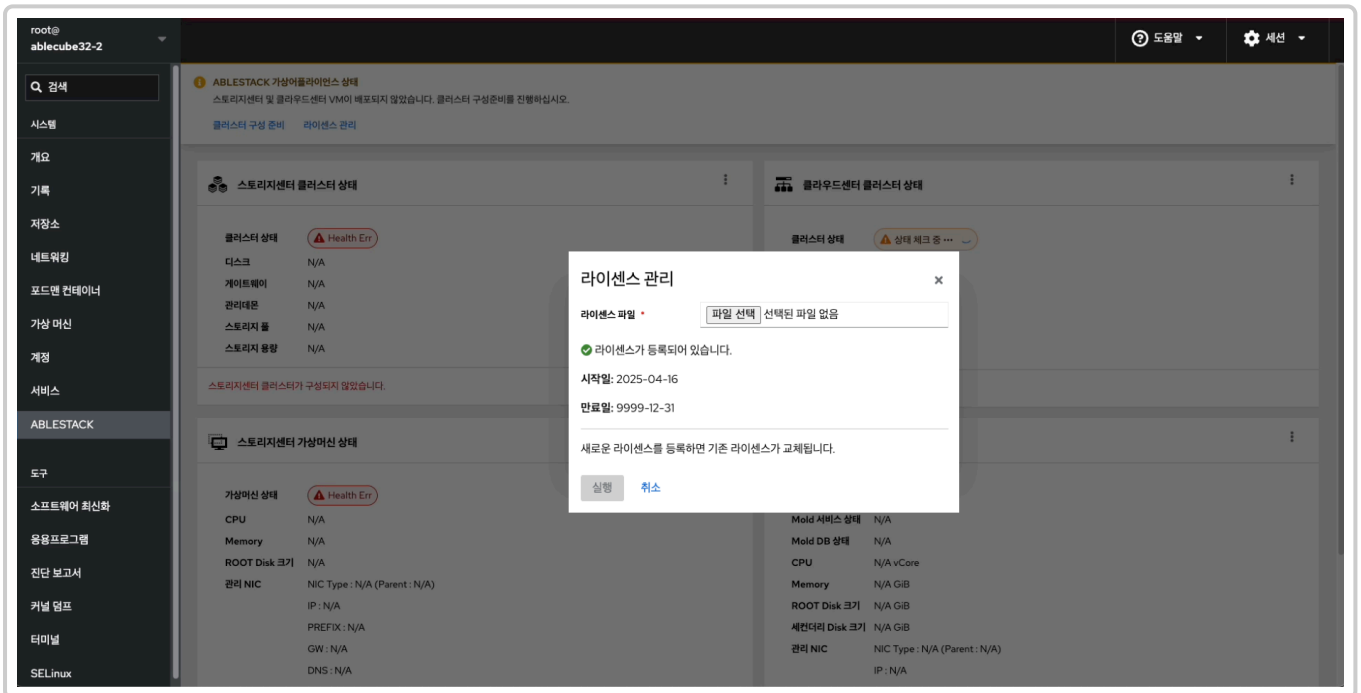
root@
ablecube32-2

도움말
세션

검색
시스템
개요
기록
저장소
네트워킹
포드맨 컨테이너
가상 머신
계정
서비스
ABLESTACK
도구
소프트웨어 최신화
응용프로그램
진단 보고서
커널 덤프
터미널
SELinux

ABLESTACK 가상어플라이언스 상태
스토리지센터 및 클라우드센터 VM이 배포되지 않았습니다. 클러스터 구성준비를 진행하십시오.
클러스터 구성 준비 라이센스 관리

스토리지센터 클러스터 상태
클러스터 상태 Health Err
디스크 N/A
게이트웨이 N/A
관리데몬 N/A
스토리지 풀 N/A
스토리지 용량 N/A
스토리지센터 클러스터가 구성되지 않았습니다.

클라우드센터 클러스터 상태
클러스터 상태 상태 체크 중 •••

스토리지센터 가상머신 상태
가상머신 상태 Health Err
CPU N/A
Memory N/A
ROOT Disk 크기 N/A
관리 NIC NIC Type : N/A (Parent : N/A)
IP : N/A
PREFIX : N/A
GW : N/A
DNS : N/A

Mold 서비스 상태 N/A
Mold DB 상태 N/A
CPU N/A vCore
Memory N/A GiB
ROOT Disk 크기 N/A GiB
세컨더리 Disk 크기 N/A GiB
관리 NIC NIC Type : N/A (Parent : N/A)
IP : N/A

라이센스 관리
×
라이센스 파일 *
파일 선택 선택된 파일 없음
라이센스가 등록되어 있습니다.
시작일: 2025-04-16
만료일: 9999-12-31
새로운 라이센스를 등록하면 기존 라이센스가 교체됩니다.
실행 취소